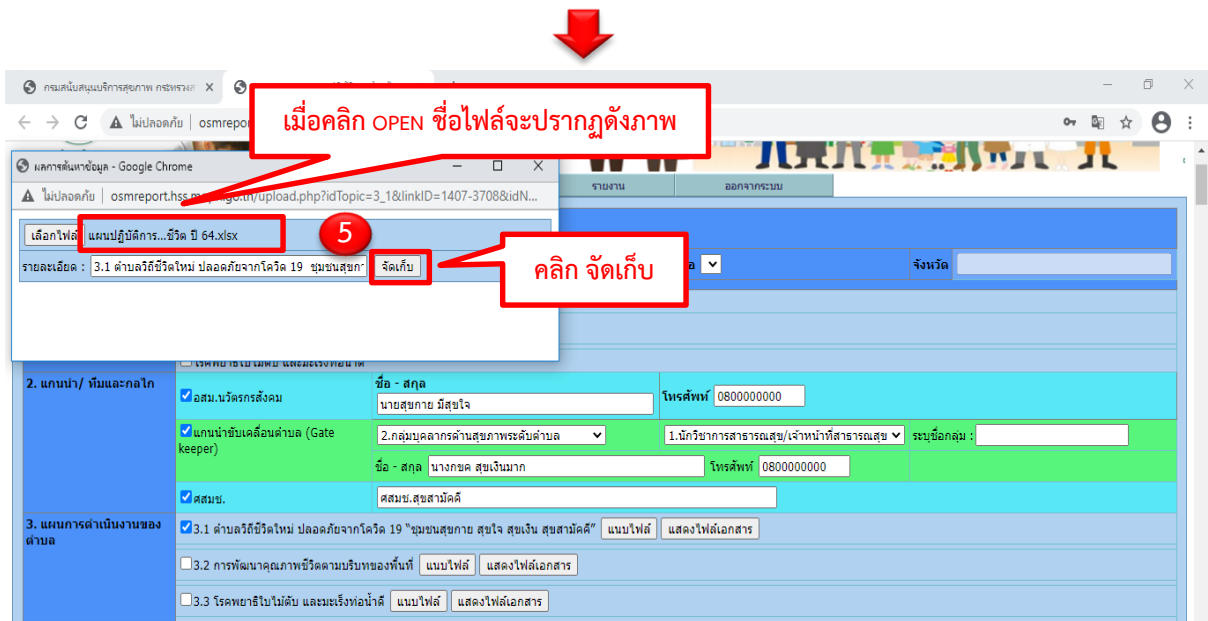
กรมสนับสนุนบริการสุขภาพ กระทรวงส ×

ไม่ปลอดภัย | osmrepor

เมื่อคลิก OPEN ชื่อไฟล์จะปรากฏดังภาพ

ผลการค้นหาข้อมูล - Google Chrome

ไม่ปลอดภัย | osmreport.hss.m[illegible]go.th/upload.php?idTopic=3_1&linkID=1407-3708&idN...

เลือกไฟล์ แผนปฏิบัติการ...ชีวิต ปี 64.xlsx

5

รายละเอียด : 3.1 ตำบลวิถีชีวิตใหม่ ปลอดภัยจากโควิด 19 ชุมชนสุขก จัดเก็บ

คลิก จัดเก็บ

รายงาน ออกจากระบบ

จังหวัด

2. แกนนำ/ ทีมและกลไก

อสม.นวัตรกรสังคม

ชื่อ - สกุล

นายสุขกาย มีสุขใจ

โทรศัพท์ 0800000000

แกนนำขับเคลื่อนตำบล (Gate keeper)

2.กลุ่มบุคลากรด้านสุขภาพระดับตำบล

1.นักวิชาการสาธารณสุข/เจ้าหน้าที่สาธารณสุข

ระบุชื่อกลุ่ม :

ชื่อ - สกุล นางกชค สุขเงินมาก โทรศัพท์ 0800000000

ศสมช.

ศสมช.สุขสามัคคี

3. แผนการดำเนินงานของตำบล

3.1 ตำบลวิถีชีวิตใหม่ ปลอดภัยจากโควิด 19 "ชุมชนสุขกาย สุขใจ สุขเงิน สุขสามัคคี" แนบไฟล์ แสดงไฟล์เอกสาร

3.2 การพัฒนาคุณภาพชีวิตตามบริบทของพื้นที่ แนบไฟล์ แสดงไฟล์เอกสาร

3.3 โรคพยาธิใบไม้ตับ และมะเร็งท่อน้ำดี แนบไฟล์ แสดงไฟล์เอกสาร